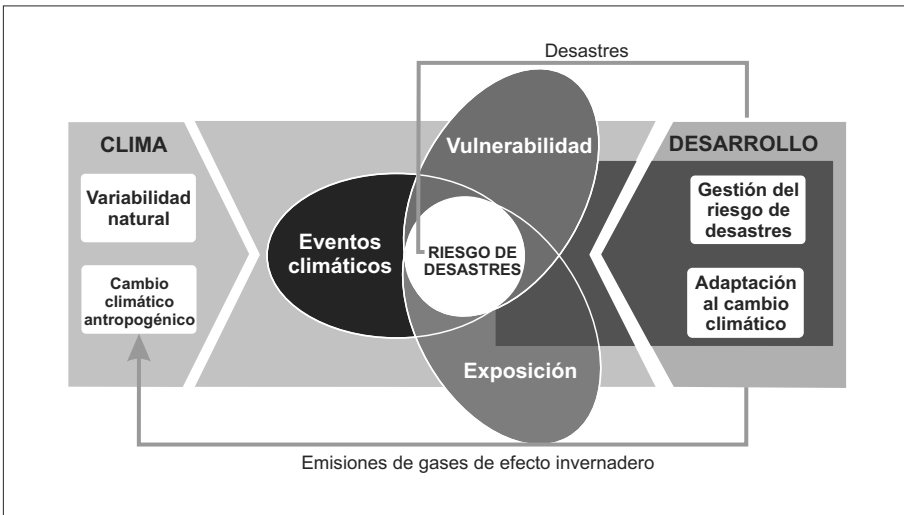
Desastres

CLIMA

Variabilidad natural

Cambio climático antropogénico

Eventos climáticos

Vulnerabilidad

RIESGO DE DESASTRES

Exposición

DESARROLLO

Gestión del riesgo de desastres

Adaptación al cambio climático

Emisiones de gases de efecto invernadero